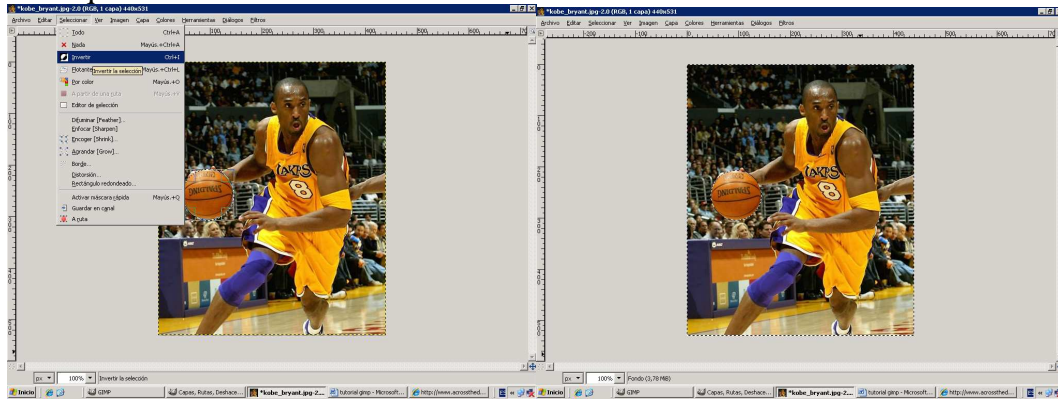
*kobe_bryant.jpg-2.0 (RGB, 1 capa) 440x531

Archivo Editar Seleccionar Ver Imagen Capa Colores Herramientas Diálogos Filtros

Todo Ctrl+A
Nada Mayús.+Ctrl+A
Invertir Ctrl+I
Flotante Invertir la selección Mayús.+Ctrl+L
Por color Mayús.+O
Ajustar de una ruta Mayús.+V
Editor de selección
Difuminar [Feather]...
Enfocar [Sharpen]
Encoger [Shrink]...
Agrandar [Grow]...
Borde...
Distorsión...
Rectángulo redondeado...
Activar máscara rápida Mayús.+Q
Guardar en canal
A ruta

px 100% Invertir la selección

*kobe_bryant.jpg-2.0 (RGB, 1 capa) 440x531

Archivo Editar Seleccionar Ver Imagen Capa Colores Herramientas Diálogos Filtros

px 100% Fondo (3,78 MiB)

Inicio GIMP Capas, Rutas, Deshace... *kobe_bryant.jpg-2... tutorial gimp - Microsoft... http://www.acrossthed...

Inicio GIMP Capas, Rutas, Deshace... *kobe_bryant.jpg-2... tutorial gimp - Microsoft... http://www.acrossthed...